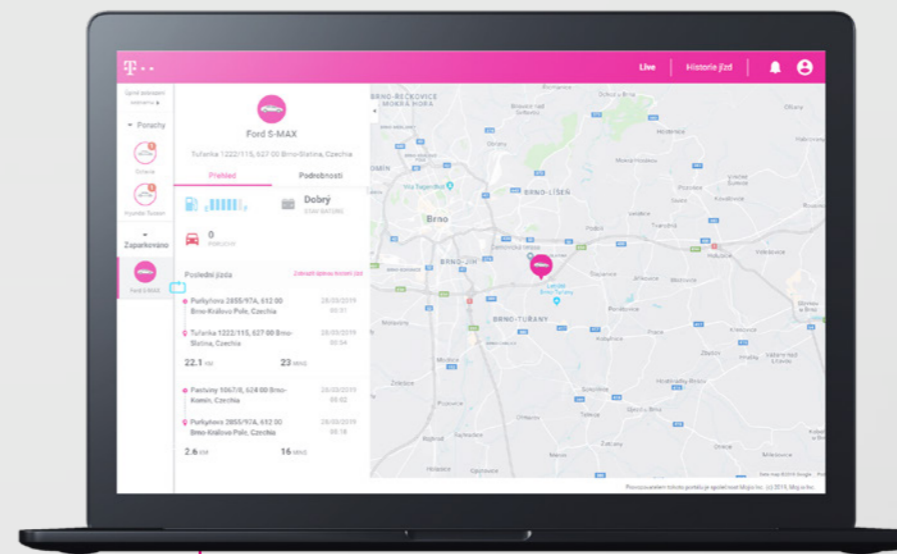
T · ·

Live | Historie jízd

Ford S-MAX

Tuřanka 1222/115, 627 00 Brno-Slatina, Czechia

Přehled | Podrobnosti

Dobrý
STAV BATERIE

0
PORUCHY

Poslední jízda

Zobrazit lépe historii jízd

Purkyňova 2855/97A, 612 00 Brno-Královo Pole, Czechia
28/03/2019 00:31

Tuřanka 1222/115, 627 00 Brno-Slatina, Czechia
28/03/2019 00:54

22.1 KM
23 MINŮ

Pastviny 1067/8, 624 00 Brno-Komín, Czechia
28/03/2019 00:02

Purkyňova 2855/97A, 612 00 Brno-Královo Pole, Czechia
28/03/2019 00:18

2.6 KM
16 MINŮ

Poruchy

Zaparkováno

Ford S-MAX

BRNO-ŘEČKOVICE
MOKRÁ HORA

Brno

BRNO-LÍŠEŇ

BRNO-JIH

BRNO-TUŘANY

Provozovatelem tohoto portálu je společnost Mapy Inc. (c) 2019, Mapy Inc.